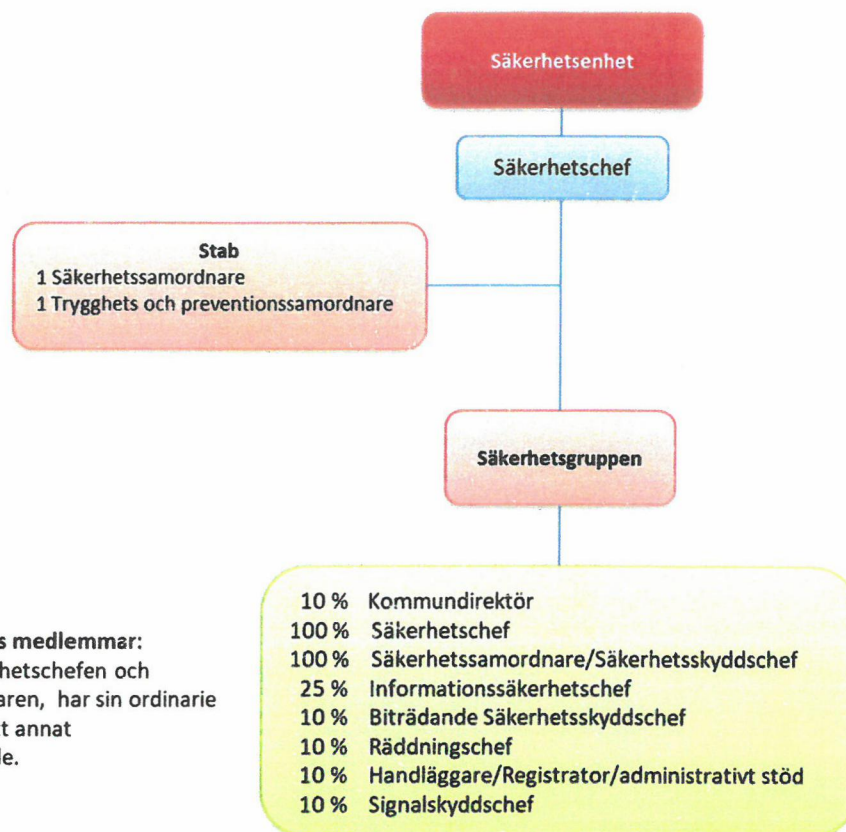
Säkerhetsenhet

Säkerhetschef

Stab
1 Säkerhetssamordnare
1 Trygghets och preventionssamordnare

Säkerhetsgruppen

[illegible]s medlemmar:
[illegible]hetschefen och
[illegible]aren, har sin ordinarie
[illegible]t annat
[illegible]le.

10 % Kommundirektör
100 % Säkerhetschef
100 % Säkerhetssamordnare/Säkerhetsskyddschef
25 % Informationssäkerhetschef
10 % Biträdande Säkerhetsskyddschef
10 % Räddningschef
10 % Handläggare/Registrator/administrativt stöd
10 % Signalskyddschef